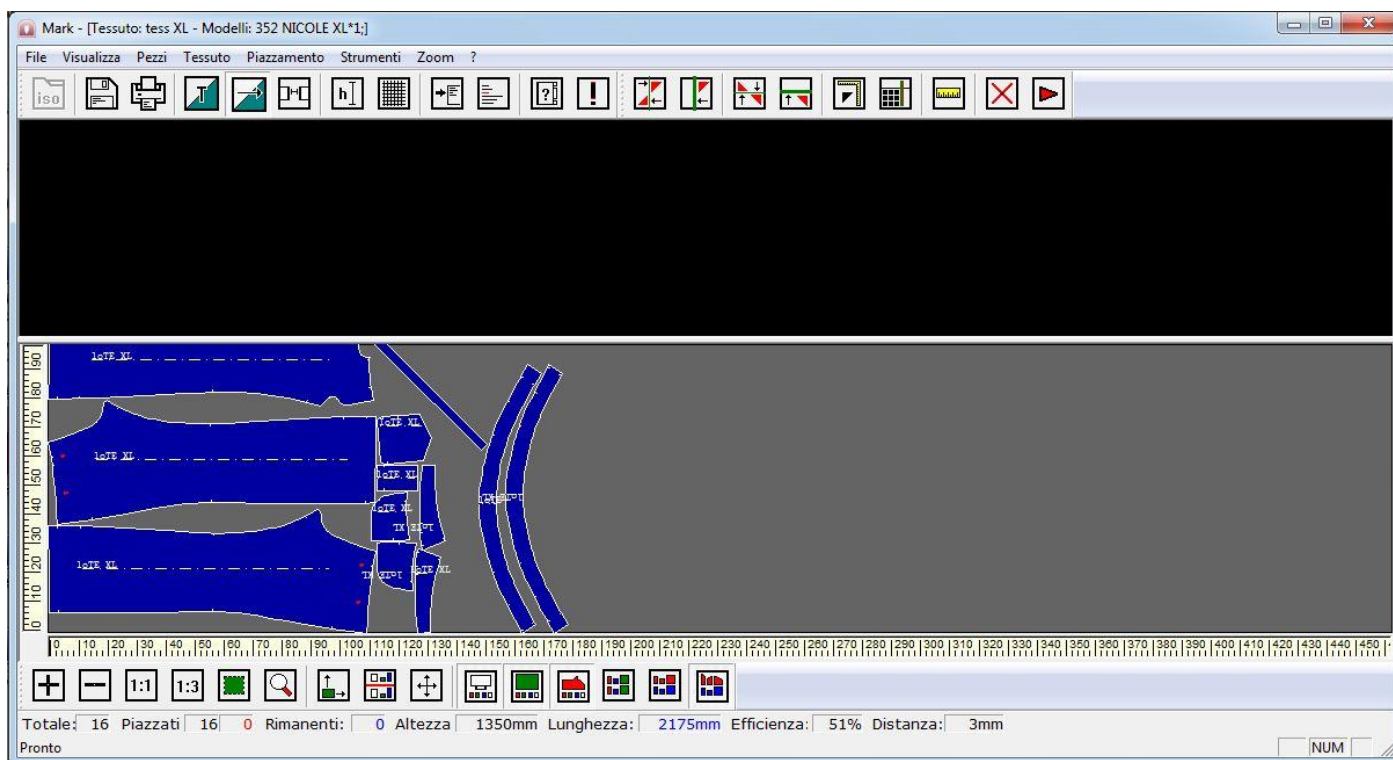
Mark - [Tessuto: tess XL - Modelli: 352 NICOLE XL*1;]

File Visualizza Pezzi Tessuto Piazzamento Strumenti Zoom ?

iso

1:1 1:3

0 10 20 30 40 50 60 70 80 90

0 10 20 30 40 50 60 70 80 90 100 110 120 130 140 150 160 170 180 190 200 210 220 230 240 250 260 270 280 290 300 310 320 330 340 350 360 370 380 390 400 410 420 430 440 450

1aTE XL
1aTE XL
1aTE XL
1aTE XL
1aTE XL
1aTE XL
1aTE XL
1aTE XL

Totale: 16 Piazzati 16 0 Rimanenti: 0 Altezza 1350mm Lunghezza: 2175mm Efficienza: 51% Distanza: 3mm

Pronto

NUM